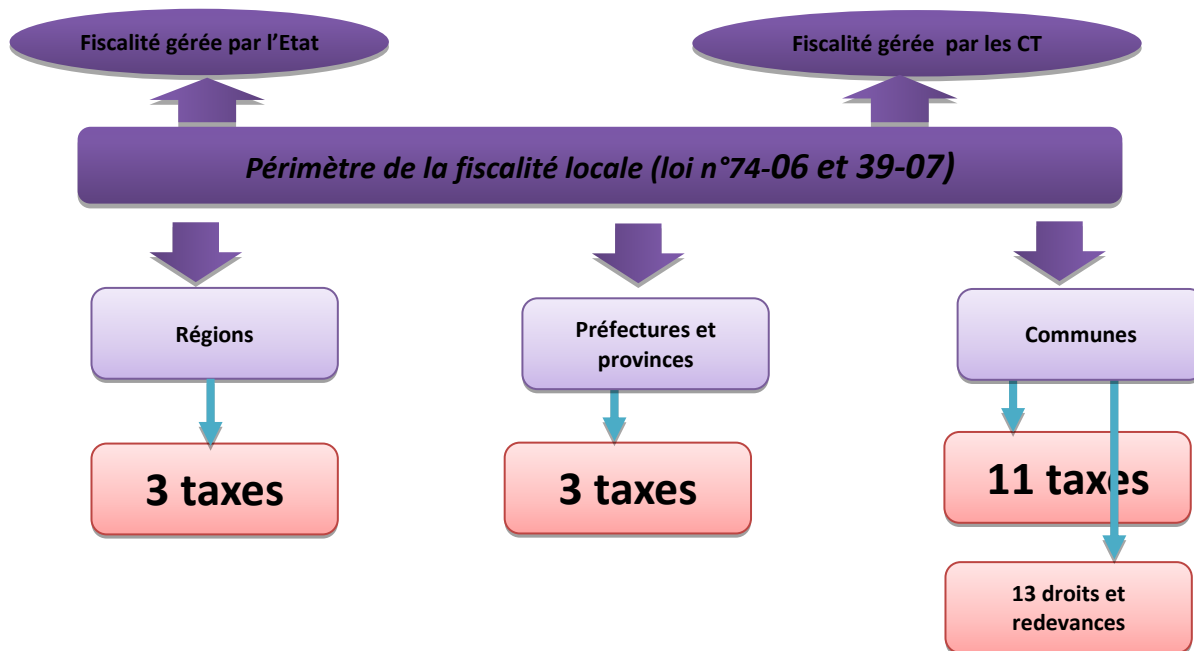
Fiscalité gérée par l'Etat

Fiscalité gérée par les CT

Périmètre de la fiscalité locale (loi n°74-06 et 39-07)

Régions

Préfectures et provinces

Communes

3 taxes

3 taxes

11 taxes

13 droits et redevances